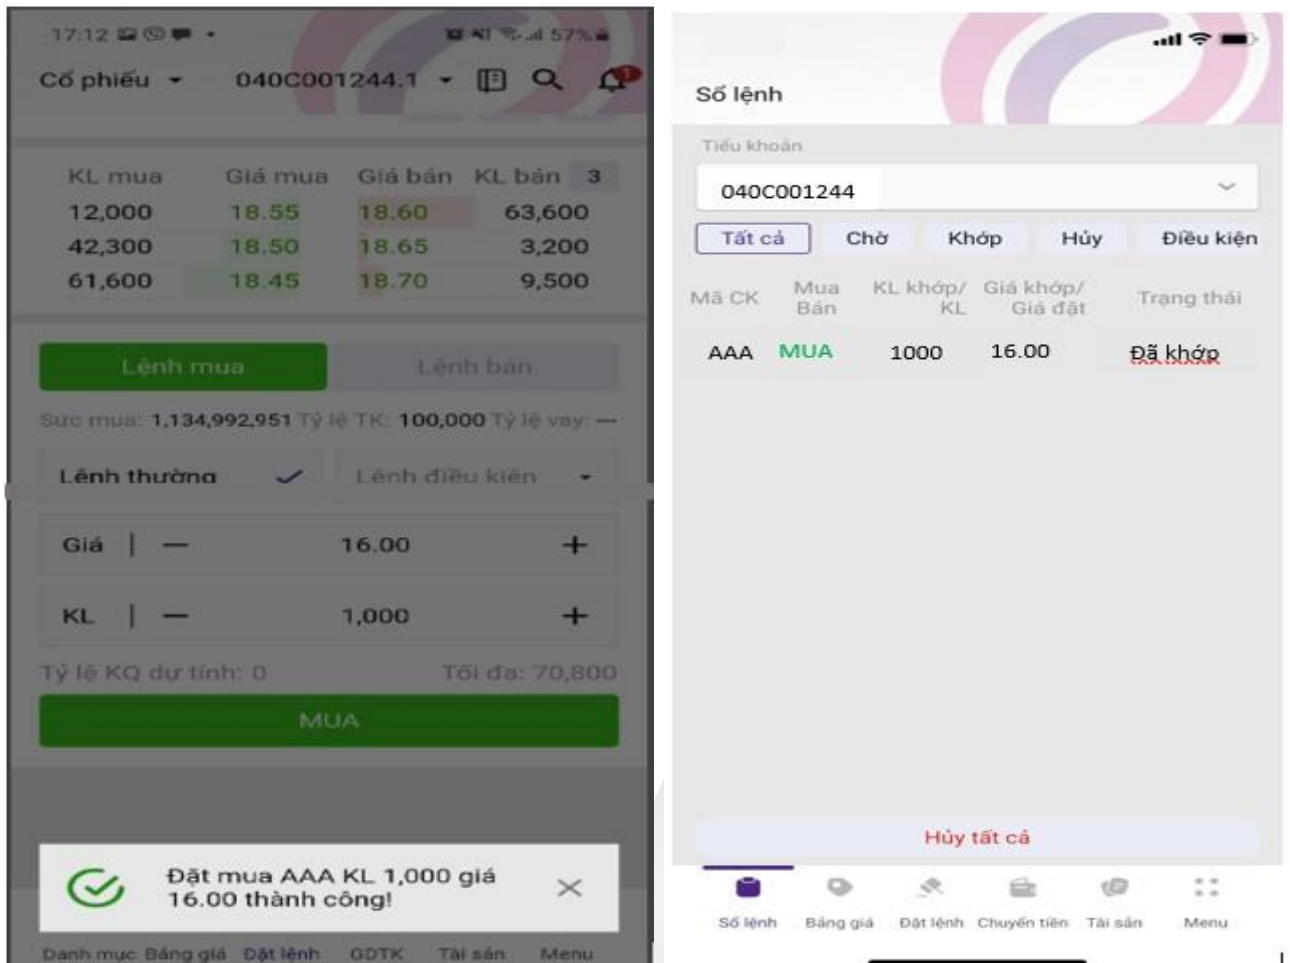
17:12 57%

Cổ phiếu 040C001244.1

| KL mua | Giá mua | Giá bán | KL bán | 3 |
|---|---|---|---|---|
| 12,000 | 18.55 | 18.60 | 63,600 | |
| 42,300 | 18.50 | 18.65 | 3,200 | |
| 61,600 | 18.45 | 18.70 | 9,500 | |

Lệnh mua Lệnh bán

Sức mua: 1,134,992,951 Tỷ lệ TK: 100,000 Tỷ lệ vay: ---

Lệnh thường Lệnh điều kiện

Giá | — 16.00 +

KL | — 1,000 +

Tỷ lệ KQ dự tính: 0 Tối đa: 70,800

MUA

Đặt mua AAA KL 1,000 giá 16.00 thành công!

Danh mục Bảng giá Đặt lệnh GDTK Tài sản Menu

Sổ lệnh

Tiểu khoản

040C001244

Tất cả Chờ Khớp Hủy Điều kiện

| Mã CK | Mua Bán | KL khớp/ KL | Giá khớp/ Giá đặt | Trạng thái |
|---|---|---|---|---|
| AAA | MUA | 1000 | 16.00 | Đã khớp |

Hủy tất cả

Sổ lệnh Bảng giá Đặt lệnh Chuyển tiền Tài sản Menu